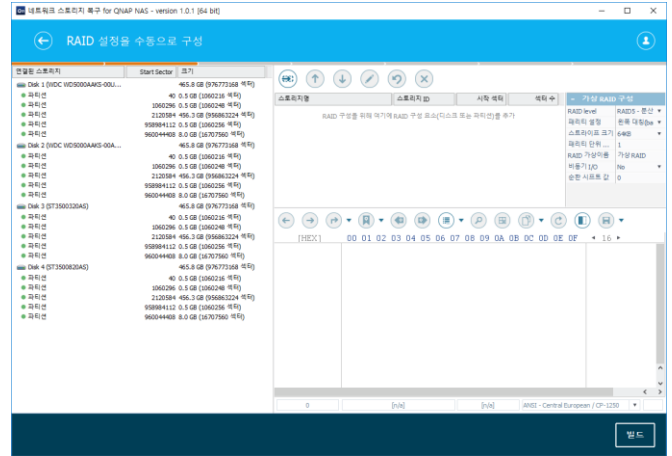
네트워크 스토리지 복구 for QNAP NAS - version 1.0.1 [64 bit]

RAID 설정을 수동으로 구성

| 연결된 스토리지 | Start Sector | 크기 |
|---|---|---|
| Disk 1 (WDC WD5000AAKS-00U... | | 465.8 GB (976773168 섹터) |
| 파티션 | 40 | 0.5 GB (1060216 섹터) |
| 파티션 | 1060296 | 0.5 GB (1060248 섹터) |
| 파티션 | 2120584 | 456.3 GB (956863224 섹터) |
| 파티션 | 958984112 | 0.5 GB (1060256 섹터) |
| 파티션 | 960044408 | 8.0 GB (16707560 섹터) |
| Disk 2 (WDC WD5000AAKS-00A... | | 465.8 GB (976773168 섹터) |
| 파티션 | 40 | 0.5 GB (1060216 섹터) |
| 파티션 | 1060296 | 0.5 GB (1060248 섹터) |
| 파티션 | 2120584 | 456.3 GB (956863224 섹터) |
| 파티션 | 958984112 | 0.5 GB (1060256 섹터) |
| 파티션 | 960044408 | 8.0 GB (16707560 섹터) |
| Disk 3 (ST3500320AS) | | 465.8 GB (976773168 섹터) |
| 파티션 | 40 | 0.5 GB (1060216 섹터) |
| 파티션 | 1060296 | 0.5 GB (1060248 섹터) |
| 파티션 | 2120584 | 456.3 GB (956863224 섹터) |
| 파티션 | 958984112 | 0.5 GB (1060256 섹터) |
| 파티션 | 960044408 | 8.0 GB (16707560 섹터) |
| Disk 4 (ST3500820AS) | | 465.8 GB (976773168 섹터) |
| 파티션 | 40 | 0.5 GB (1060216 섹터) |
| 파티션 | 1060296 | 0.5 GB (1060248 섹터) |
| 파티션 | 2120584 | 456.3 GB (956863224 섹터) |
| 파티션 | 958984112 | 0.5 GB (1060256 섹터) |
| 파티션 | 960044408 | 8.0 GB (16707560 섹터) |

| 스토리지명 | 스토리지 ID | 시작 섹터 | 섹터 수 |
|---|---|---|---|

RAID 구성을 위해 여기에 RAID 구성 요소(디스크 또는 파티션)를 추가

가상 RAID 구성

| RAID level | RAID5 - 분산 |
|---|---|
| 패리티 설정 | 왼쪽 대칭(ba |
| 스트라이프 크기 | 64KB |
| 패리티 단위 ... | 1 |
| RAID 가상이름 | 가상 RAID |
| 비동기 I/O | No |
| 순환 시프트 값 | 0 |

[HEX] 00 01 02 03 04 05 06 07 08 09 0A 0B 0C 0D 0E 0F 16

0 [n/a] [n/a] ANSI - Central European / CP-1250

빌드